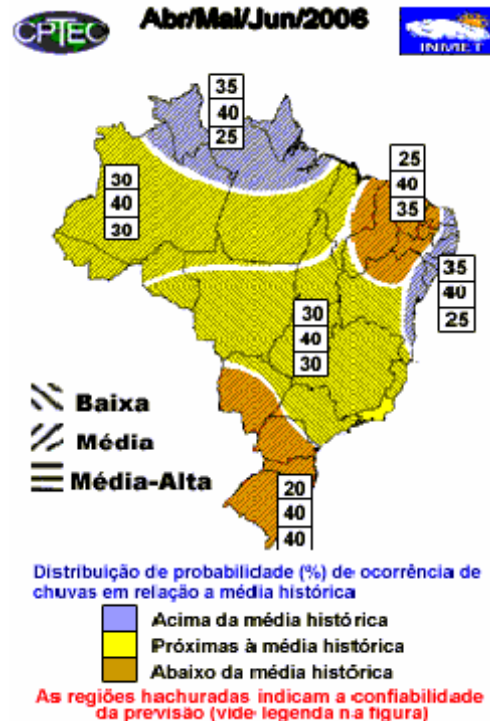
CPTEC

Abr/Mai/Jun/2006

INMET

35
40
25

30
40
30

25
40
35

35
40
25

30
40
30

Baixa

Média

Média-Alta

20
40
40

Distribuição de probabilidade (%) de ocorrência de chuvas em relação a média histórica

Acima da média histórica

Próximas à média histórica

Abaixo da média histórica

As regiões hachuradas indicam a confiabilidade da previsão (vide legenda na figura)